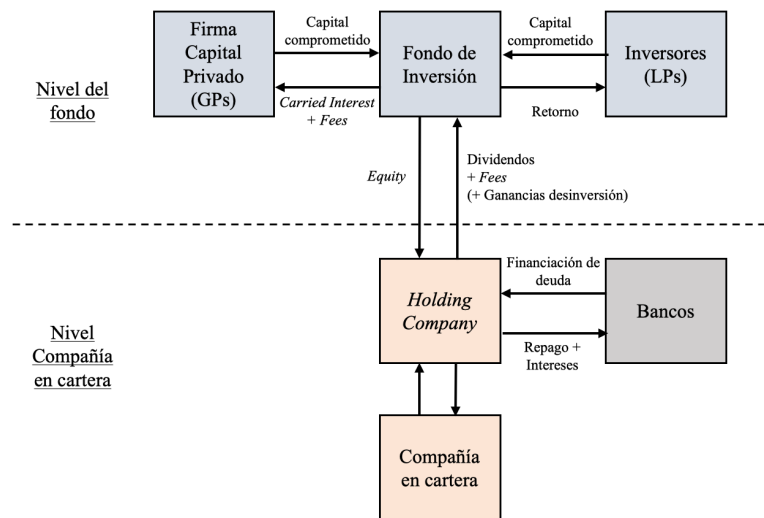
Nivel del fondo

Firma Capital Privado (GPs)

Capital comprometido

Carried Interest + Fees

Fondo de Inversión

Capital comprometido

Retorno

Inversores (LPs)

Equity

Dividendos + Fees (+ Ganancias desinversión)

Nivel Compañía en cartera

Holding Company

Financiación de deuda

Repago + Intereses

Bancos

Compañía en cartera